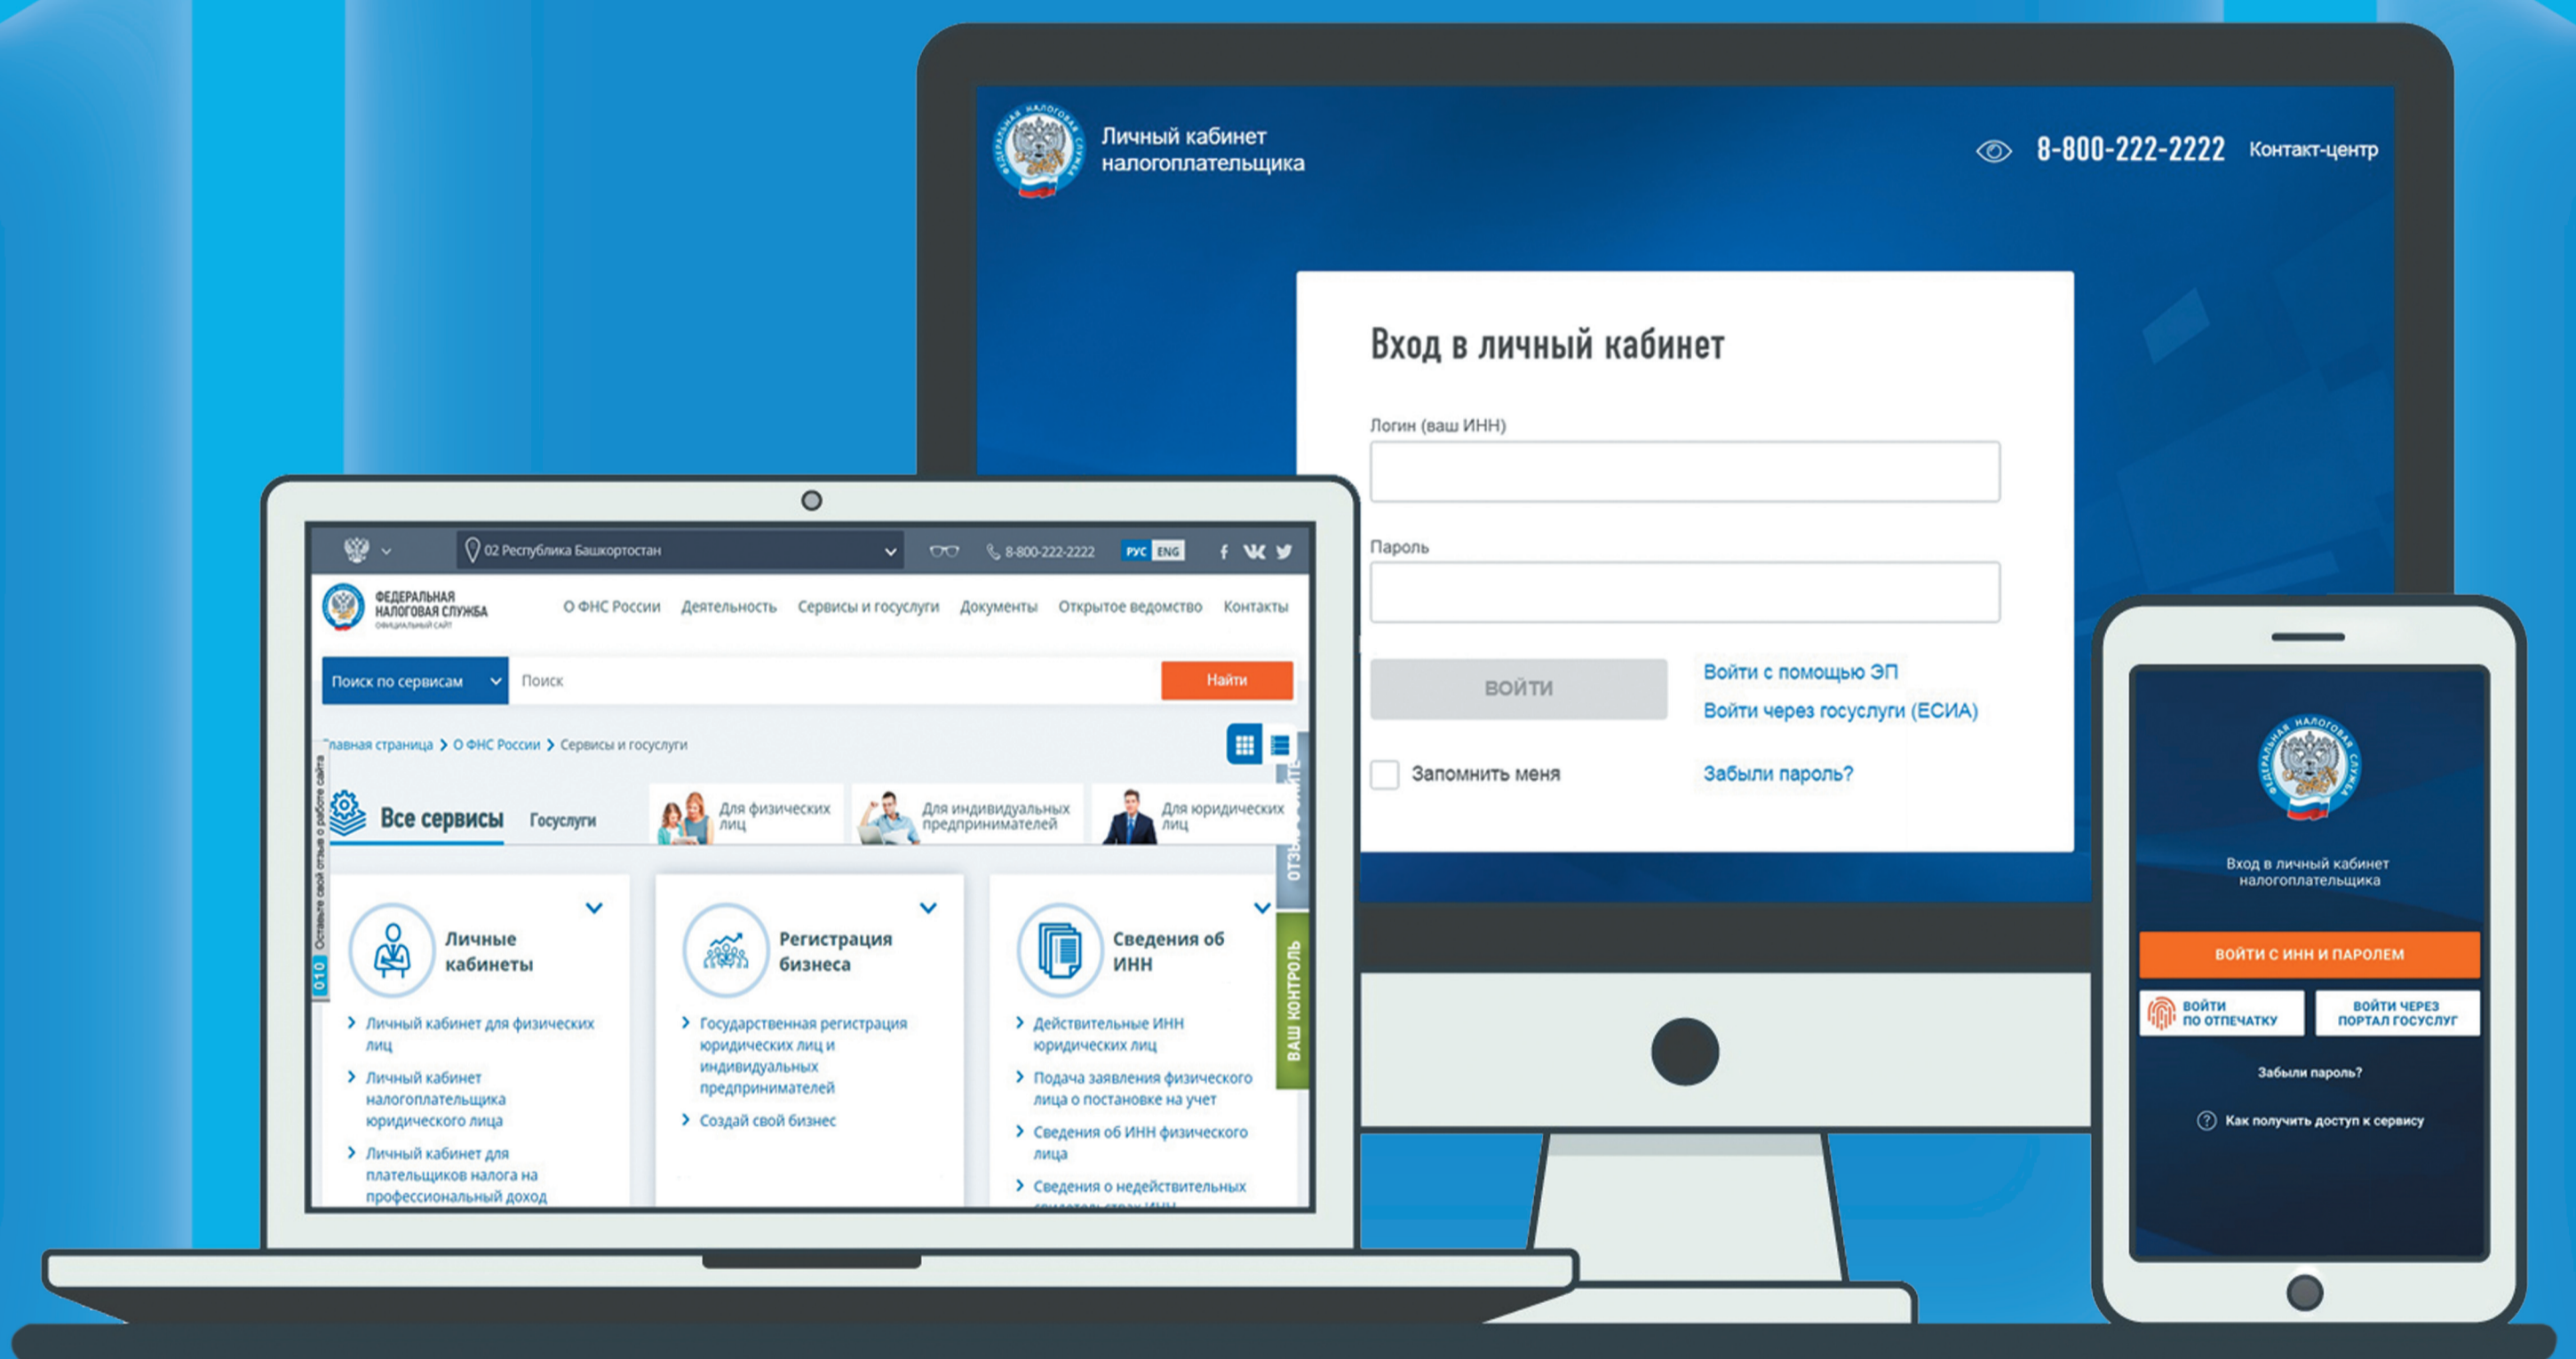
Личный кабинет налогоплательщика

8-800-222-2222 Контакт-центр

Вход в личный кабинет

Логин (ваш ИНН)

Пароль

ВОЙТИ

Войти с помощью ЭП

Войти через госуслуги (ЕСИА)

Запомнить меня

Забыли пароль?

02 Республика Башкортостан

8-800-222-2222

РУС ENG

ФЕДЕРАЛЬНАЯ НАЛОГОВАЯ СЛУЖБА

О ФНС России Деятельность Сервисы и госуслуги Документы Открытое ведомство Контакты

Поиск по сервисам

Поиск

Найти

Главная страница > О ФНС России > Сервисы и госуслуги

Все сервисы Госуслуги

Для физических лиц

Для индивидуальных предпринимателей

Для юридических лиц

Личные кабинеты

> Личный кабинет для физических лиц

> Личный кабинет налогоплательщика юридического лица

> Личный кабинет для плательщиков налога на профессиональный доход

Регистрация бизнеса

> Государственная регистрация юридических лиц и индивидуальных предпринимателей

> Создай свой бизнес

Сведения об ИНН

> Действительные ИНН юридических лиц

> Подача заявления физического лица о постановке на учет

> Сведения об ИНН физического лица

> Сведения о недействительных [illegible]

ВАШ КОНТРОЛЬ

Вход в личный кабинет налогоплательщика

ВОЙТИ С ИНН И ПАРОЛЕМ

ВОЙТИ ПО ОТПЕЧАТКУ

ВОЙТИ ЧЕРЕЗ ПОРТАЛ ГОСУСЛУГ

Забыли пароль?

Как получить доступ к сервису